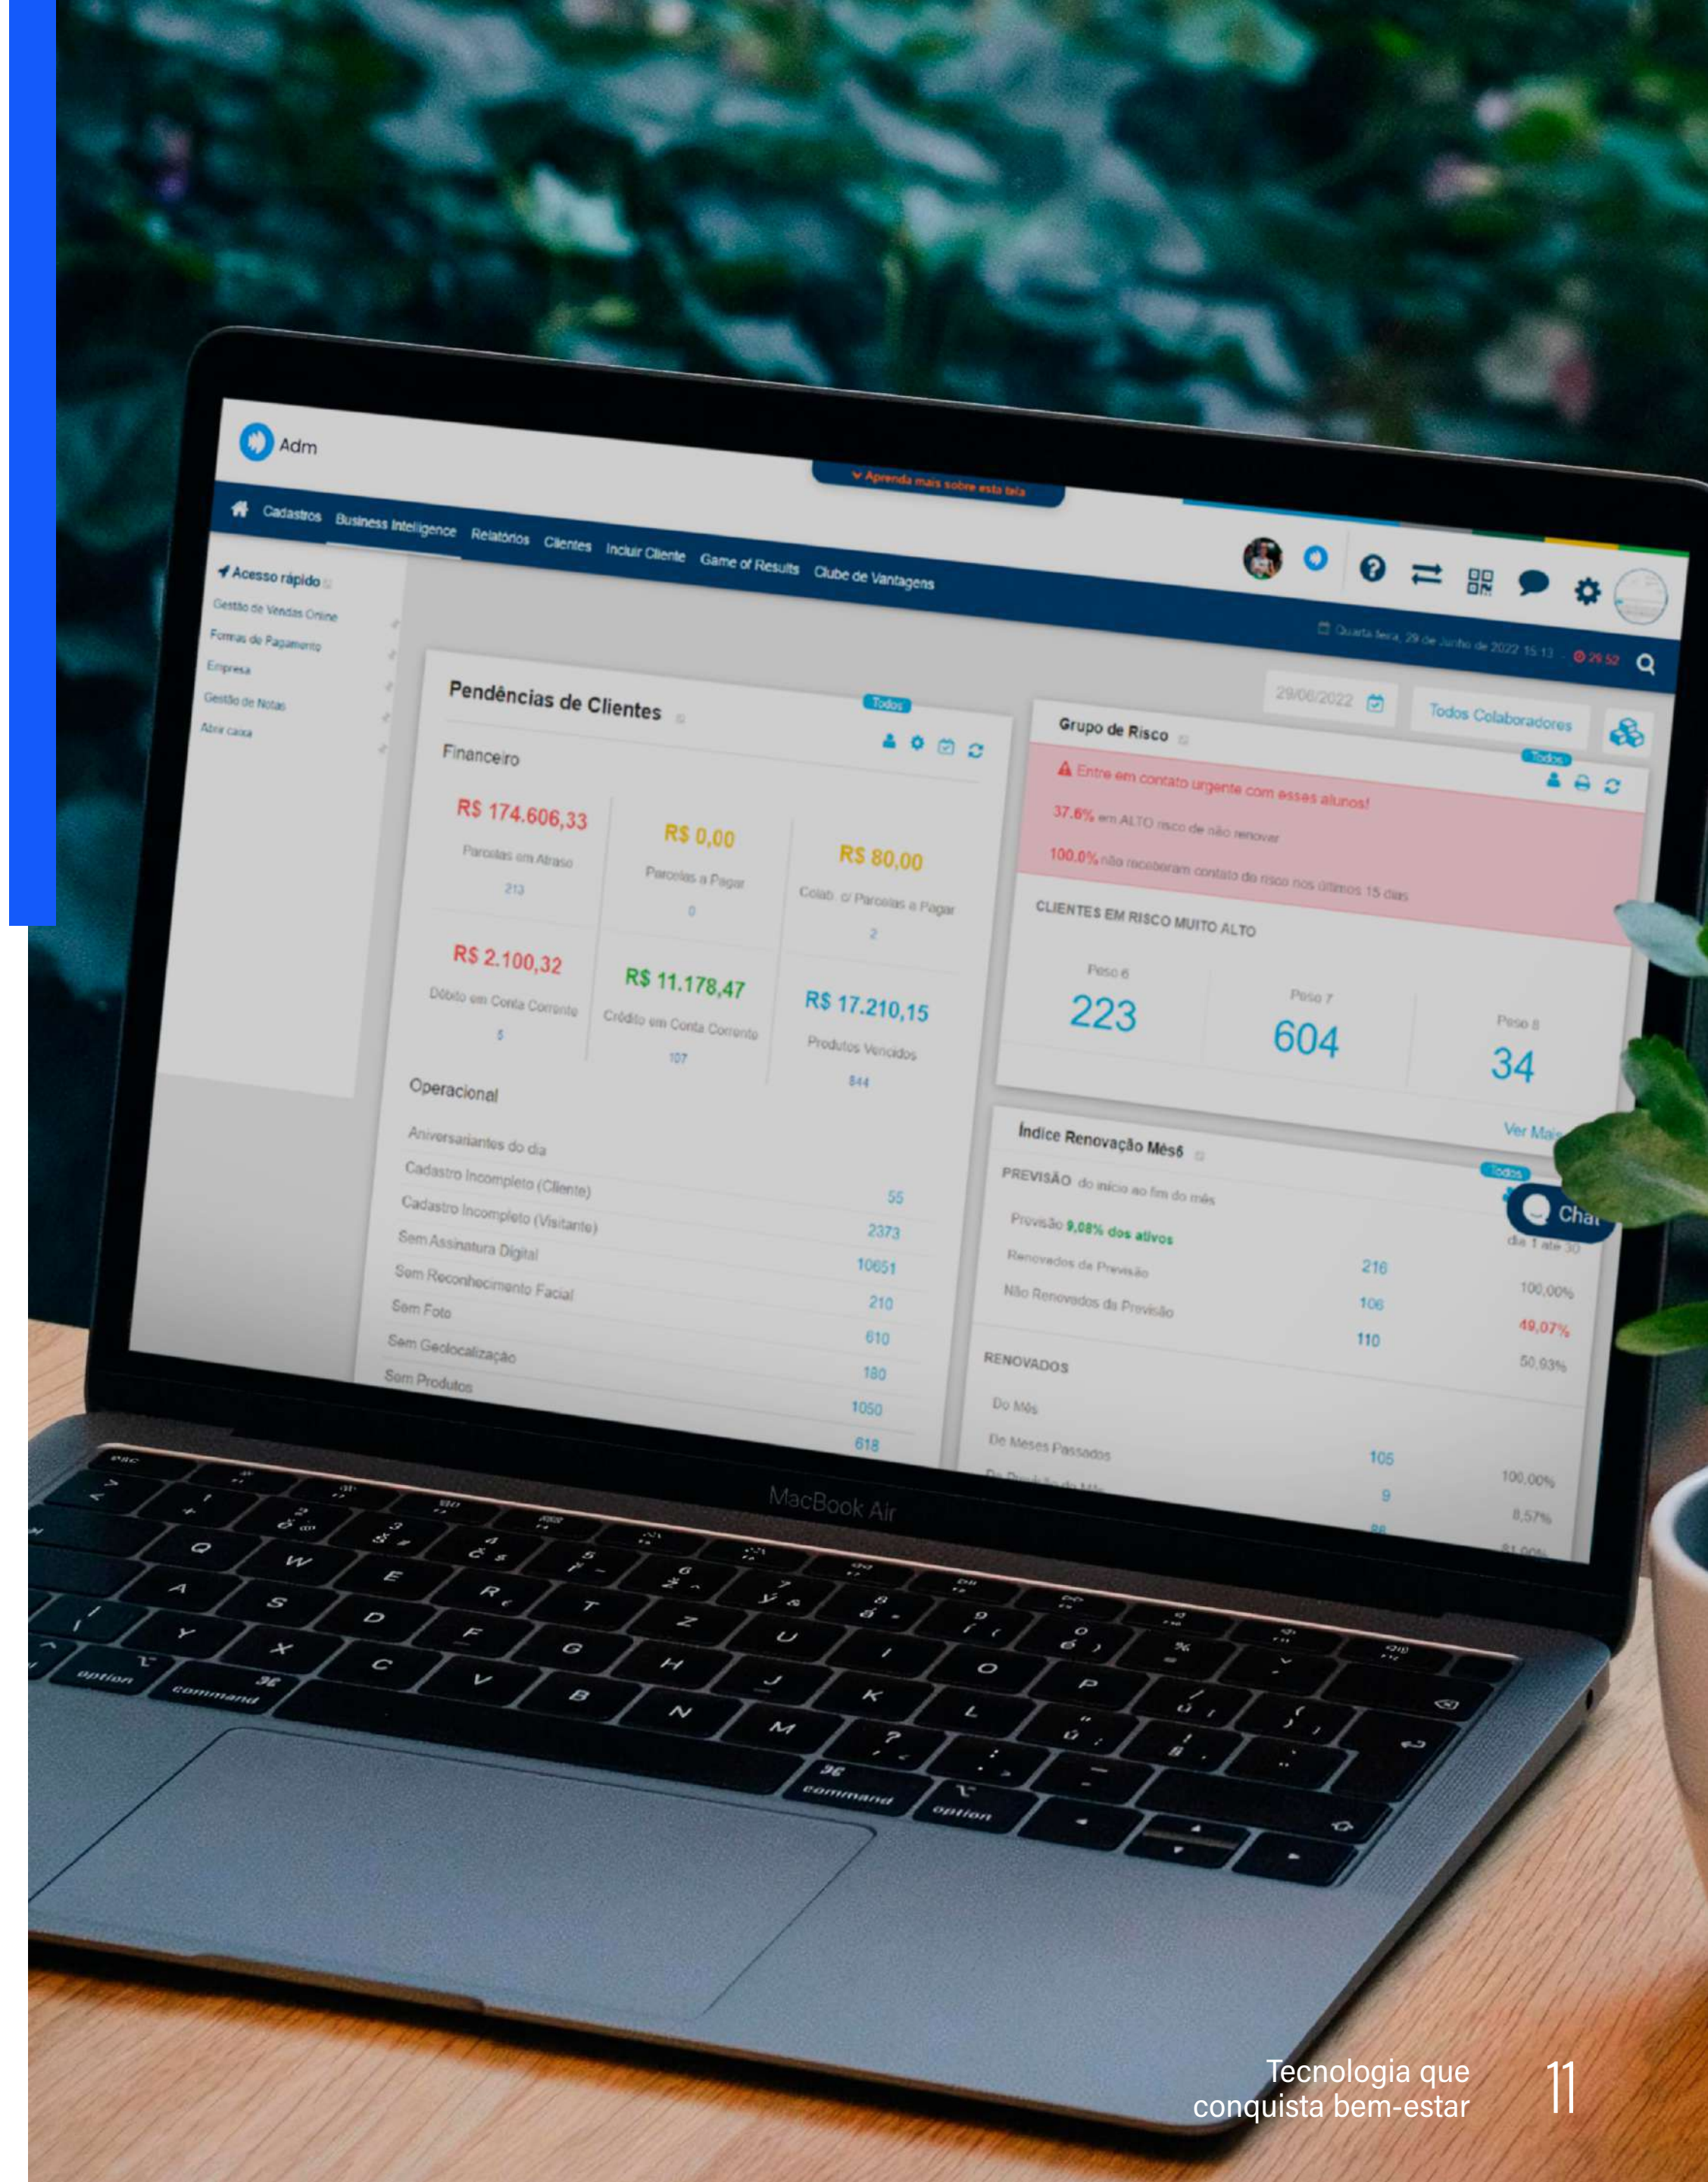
Adm

Aprenda mais sobre esta tela

Cadastros Business Intelligence Relatórios Clientes Incluir Cliente Game of Results Clube de Vantagens

Acesso rápido
Gestão de Vendas Online
Formas de Pagamento
Empresa
Gestão de Notas
Abrir caixa

Quarta-feira, 29 de Junho de 2022 15:13

Pendências de Clientes
Todos
Financeiro

| R$ 174.606,33 | R$ 0,00 | R$ 80,00 |
|---|---|---|
| Parcelas em Atraso | Parcelas a Pagar | Colab. c/ Parcelas a Pagar |
| 213 | 0 | 2 |
| R$ 2.100,32 | R$ 11.178,47 | R$ 17.210,15 |
| Débito em Conta Corrente | Crédito em Conta Corrente | Produtos Vencidos |
| 5 | 107 | 844 |

Operacional

| | |
|---|---|
| Aniversariantes do dia | 55 |
| Cadastro Incompleto (Cliente) | 2373 |
| Cadastro Incompleto (Visitante) | 10651 |
| Sem Assinatura Digital | 210 |
| Sem Reconhecimento Facial | 610 |
| Sem Foto | 180 |
| Sem Geolocalização | 1050 |
| Sem Produtos | 618 |

29/06/2022
Todos Colaboradores

Grupo de Risco
Todos
Entre em contato urgente com esses alunos!
37.6% em ALTO risco de não renovar
100.0% não receberam contato do risco nos últimos 15 dias

CLIENTES EM RISCO MUITO ALTO

| Peso 6 | Peso 7 | Peso 8 |
|---|---|---|
| 223 | 604 | 34 |

Ver Mais

Índice Renovação Mês6
Todos
PREVISÃO do início ao fim do mês
dia 1 até 30
Previsão 9,08% dos ativos

| | | |
|---|---|---|
| | 216 | 100,00% |
| Renovados da Previsão | 106 | 49,07% |
| Não Renovados da Previsão | 110 | 50,93% |

RENOVADOS
Do Mês
De Meses Passados

| 105 | 100,00% |
|---|---|
| 9 | 8,57% |

Chat

MacBook Air

esc option command command option

Tecnologia que conquista bem-estar

11